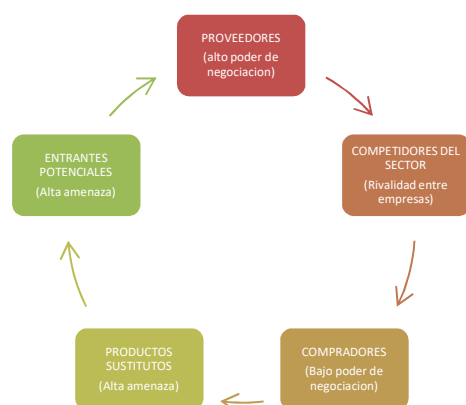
PROVEEDORES
(alto poder de negociacion)

COMPETIDORES DEL SECTOR
(Rivalidad entre empresas)

COMPRADORES
(Bajo poder de negociacion)

PRODUCTOS SUSTITUTOS
(Alta amenaza)

ENTRANTES POTENCIALES
(Alta amenaza)